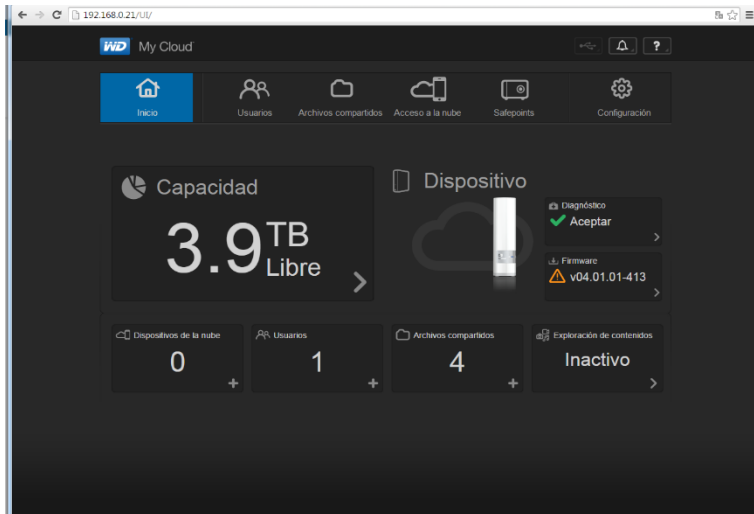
192.168.0.21/UI/

WD My Cloud

?

Inicio
Usuarios
Archivos compartidos
Acceso a la nube
Safepoints
Configuración

Capacidad
3.9 TB Libre

Dispositivo

Diagnóstico
Aceptar

Firmware
v04.01.01-413

Dispositivos de la nube
0

Usuarios
1

Archivos compartidos
4

Exploración de contenidos
Inactivo